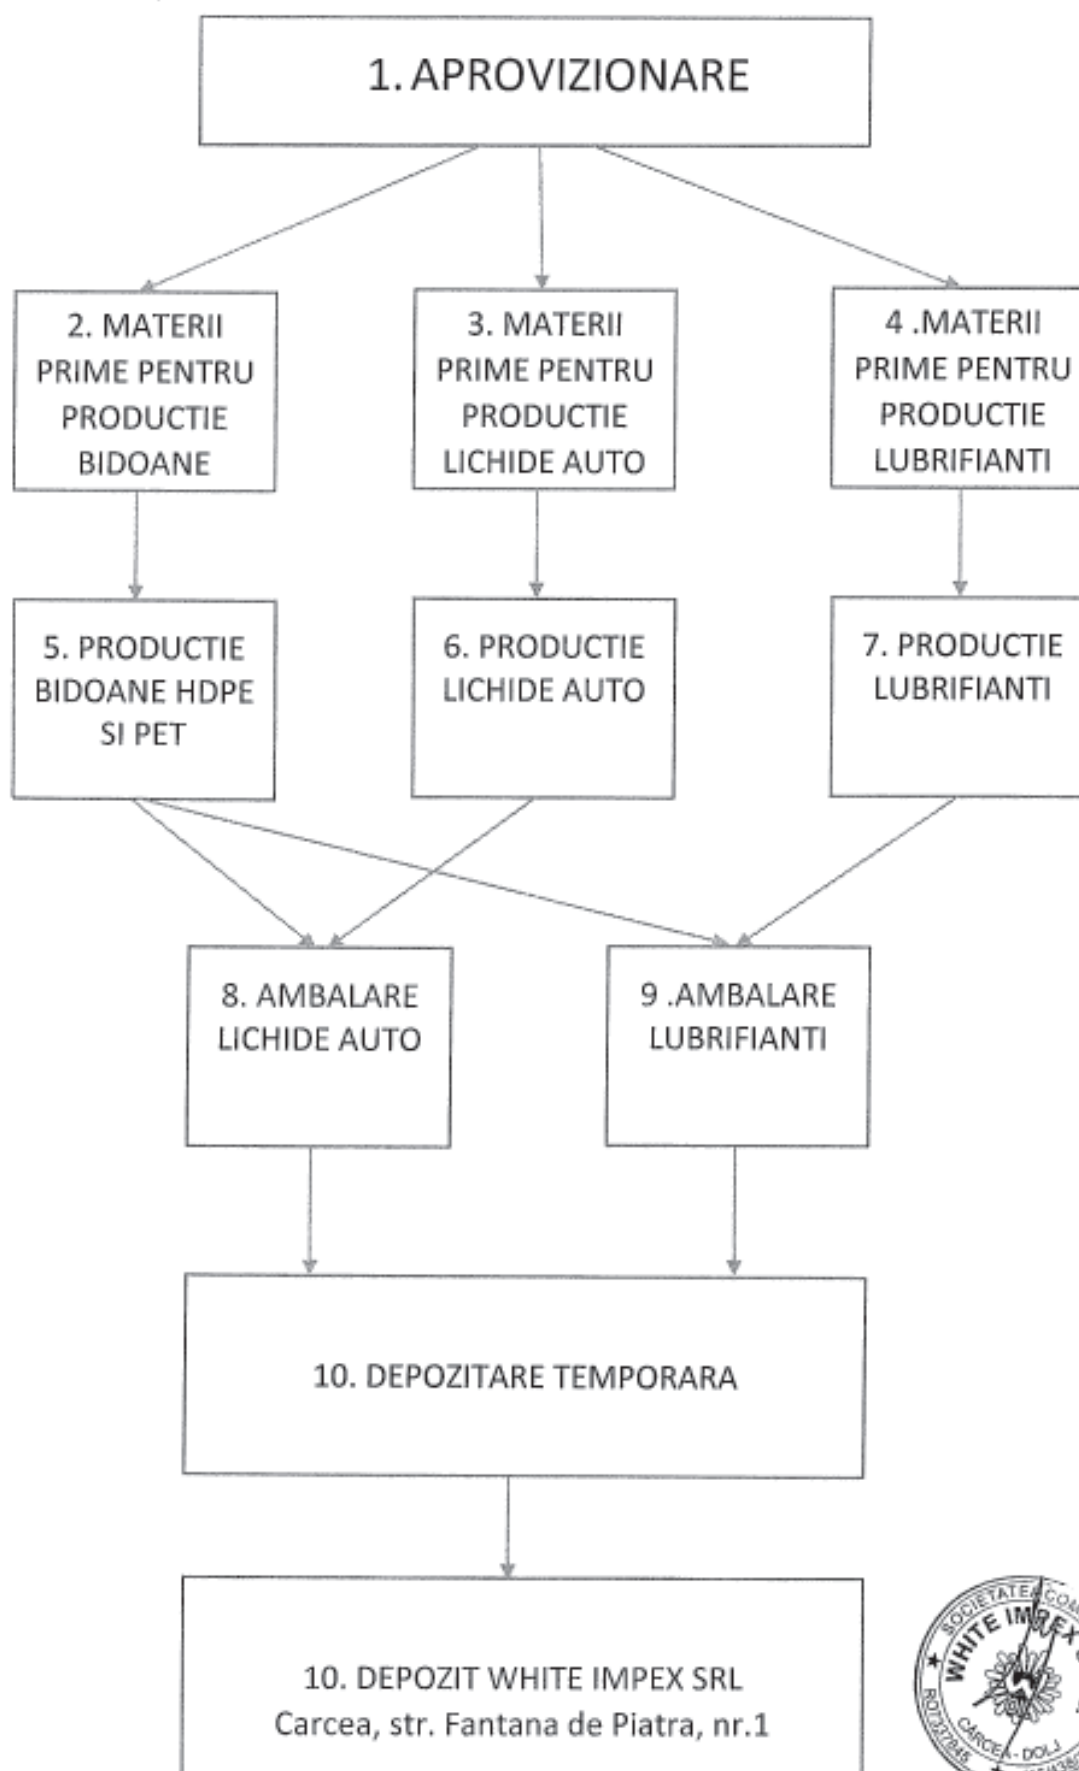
1. APROVIZIONARE

2. MATERII PRIME PENTRU PRODUCTIE BIDOANE

3. MATERII PRIME PENTRU PRODUCTIE LICHIDE AUTO

4 .MATERII PRIME PENTRU PRODUCTIE LUBRIFIANTI

5. PRODUCTIE BIDOANE HDPE SI PET

6. PRODUCTIE LICHIDE AUTO

7. PRODUCTIE LUBRIFIANTI

8. AMBALARE LICHIDE AUTO

9 .AMBALARE LUBRIFIANTI

10. DEPOZITARE TEMPORARA

10. DEPOZIT WHITE IMPEX SRL
Carcea, str. Fantana de Piatra, nr.1

SOCIETATEA COM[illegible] WHITE IMPEX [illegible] RO7237845 CARCEA - DOLJ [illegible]